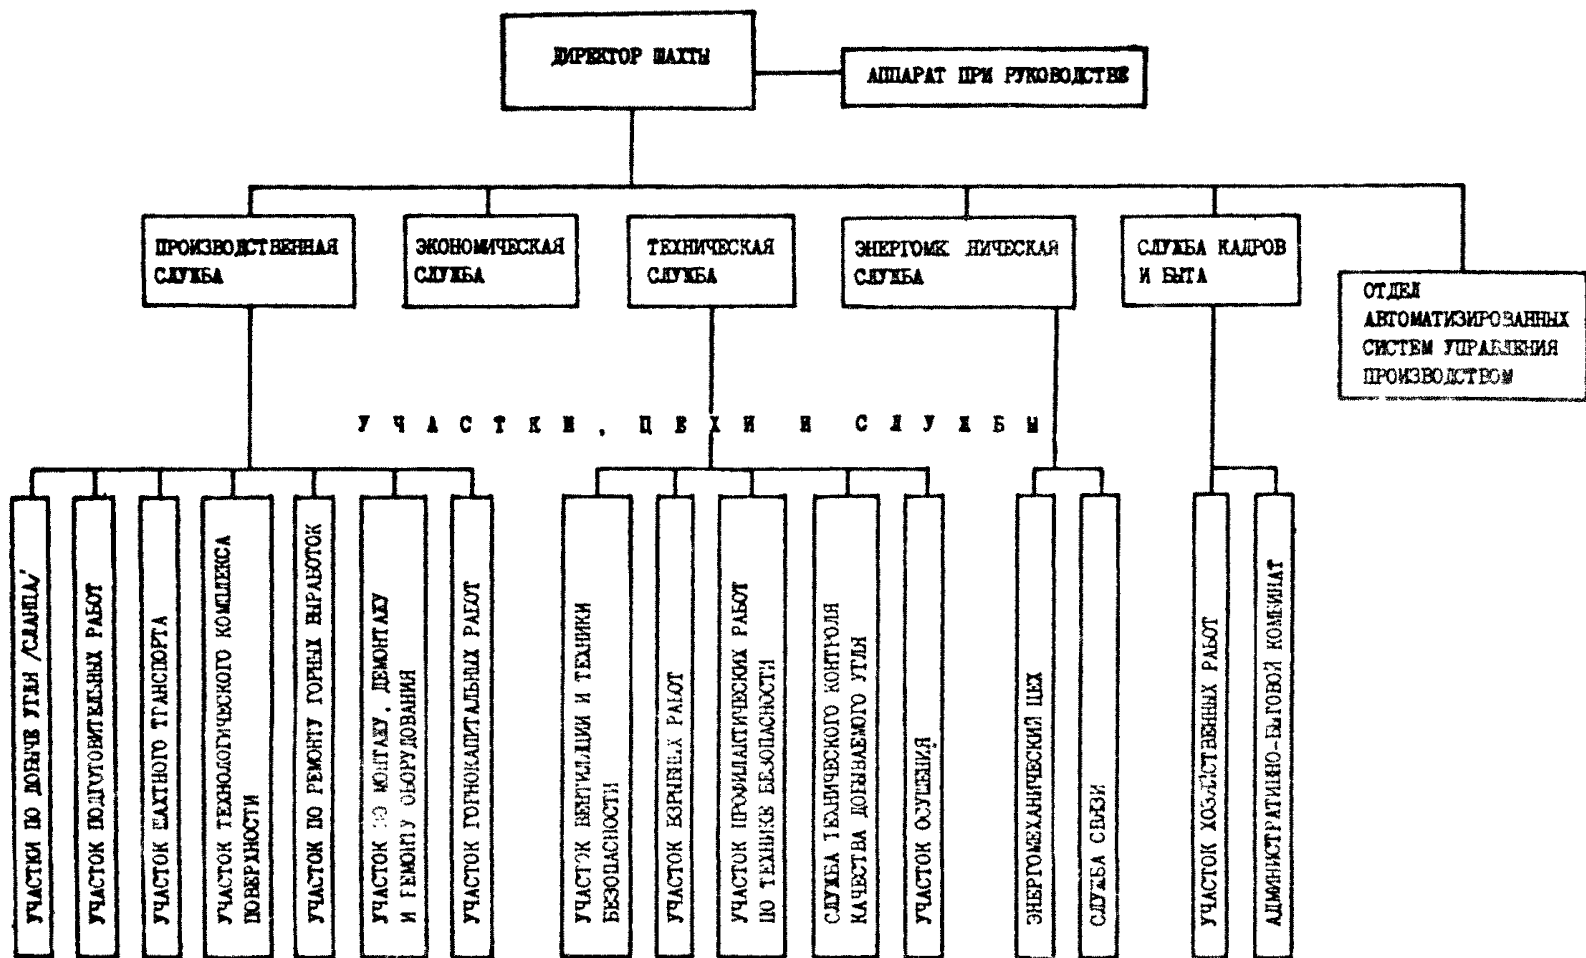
ДИРЕКТОР ШАХТЫ

АППАРАТ ПРИ РУКОВОДСТВЕ

ПРОИЗВОДСТВЕННАЯ СЛУЖБА

ЭКОНОМИЧЕСКАЯ СЛУЖБА

ТЕХНИЧЕСКАЯ СЛУЖБА

ЭНЕРГОМЕХАНИЧЕСКАЯ СЛУЖБА

СЛУЖБА КАДРОВ И БЫТА

ОТДЕЛ АВТОМАТИЗИРОВАННЫХ СИСТЕМ УПРАВЛЕНИЯ ПРОИЗВОДСТВОМ

У Ч А С Т К И , Ц Е Х И И С Л У Ж Б Ы

УЧАСТКИ ПО ДОБЫЧЕ УГЛЯ /СЛАНЦА/

УЧАСТОК ПОДГОТОВИТЕЛЬНЫХ РАБОТ

УЧАСТОК ШАХТНОГО ТРАНСПОРТА

УЧАСТОК ТЕХНОЛОГИЧЕСКОГО КОМПЛЕКСА ПОВЕРХНОСТИ

УЧАСТОК ПО РЕМОНТУ ГОРНЫХ ВЫРАБОТОК

УЧАСТОК ПО МОНТАЖУ, ДЕМОНТАЖУ И РЕМОНТУ ОБОРУДОВАНИЯ

УЧАСТОК ГОРНОКАПИТАЛЬНЫХ РАБОТ

УЧАСТОК ВЕНТИЛЯЦИИ И ТЕХНИКИ БЕЗОПАСНОСТИ

УЧАСТОК ВЗРЫВНЫХ РАБОТ

УЧАСТОК ПРОФИЛАКТИЧЕСКИХ РАБОТ ПО ТЕХНИКЕ БЕЗОПАСНОСТИ

СЛУЖБА ТЕХНИЧЕСКОГО КОНТРОЛЯ КАЧЕСТВА ДОБЫВАЕМОГО УГЛЯ

УЧАСТОК ОСУШЕНИЯ

ЭНЕРГОМЕХАНИЧЕСКИЙ ЦЕХ

СЛУЖБА СВЯЗИ

УЧАСТОК ХОЗЯЙСТВЕННЫХ РАБОТ

АДМИНИСТРАТИВНО-БЫТОВОЙ КОМБИНАТ